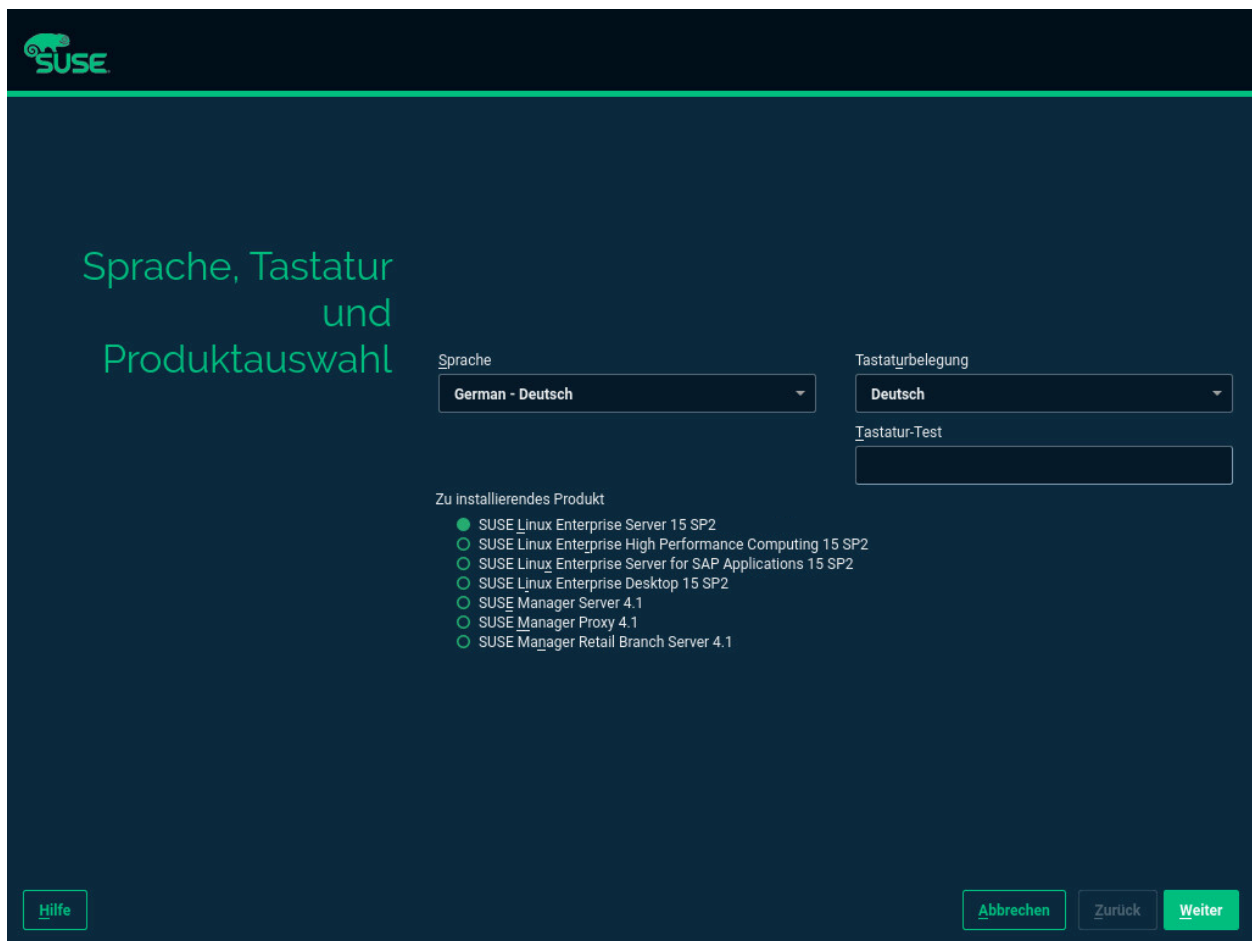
SUSE

Sprache, Tastatur und Produktauswahl

Sprache
German - Deutsch

Tastaturbelegung
Deutsch

Tastatur-Test

Zu installierendes Produkt
SUSE Linux Enterprise Server 15 SP2
SUSE Linux Enterprise High Performance Computing 15 SP2
SUSE Linux Enterprise Server for SAP Applications 15 SP2
SUSE Linux Enterprise Desktop 15 SP2
SUSE Manager Server 4.1
SUSE Manager Proxy 4.1
SUSE Manager Retail Branch Server 4.1

Hilfe

Abbrechen
Zurück
Weiter